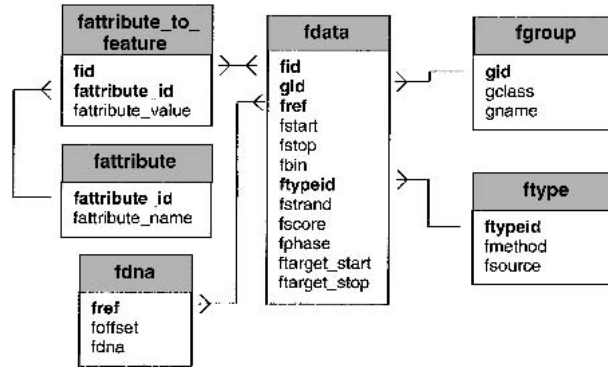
fattribute_to_feature
fid
fattribute_id
fattribute_value

fattribute
fattribute_id
fattribute_name

fdna
fref
foffset
fdna

fdata
fid
gid
fref
fstart
fstop
fbin
ftypeid
fstrand
fscore
fphase
ftarget_start
ftarget_stop

fgroup
gid
gclass
gname

ftype
ftypeid
fmethod
fsource